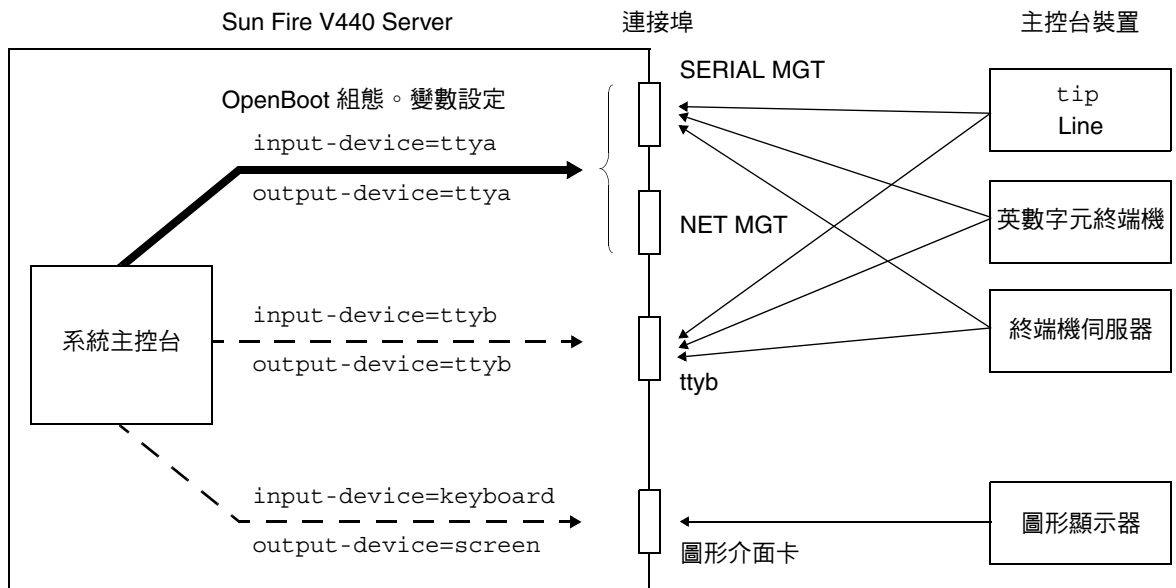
Sun Fire V440 Server

連接埠

主控台裝置

SERIAL MGT

OpenBoot 組態。變數設定

input-device=ttya

output-device=ttya

NET MGT

tip
Line

英數字元終端機

終端機伺服器

系統主控台

input-device=ttyb

output-device=ttyb

ttyb

input-device=keyboard

output-device=screen

圖形介面卡

圖形顯示器